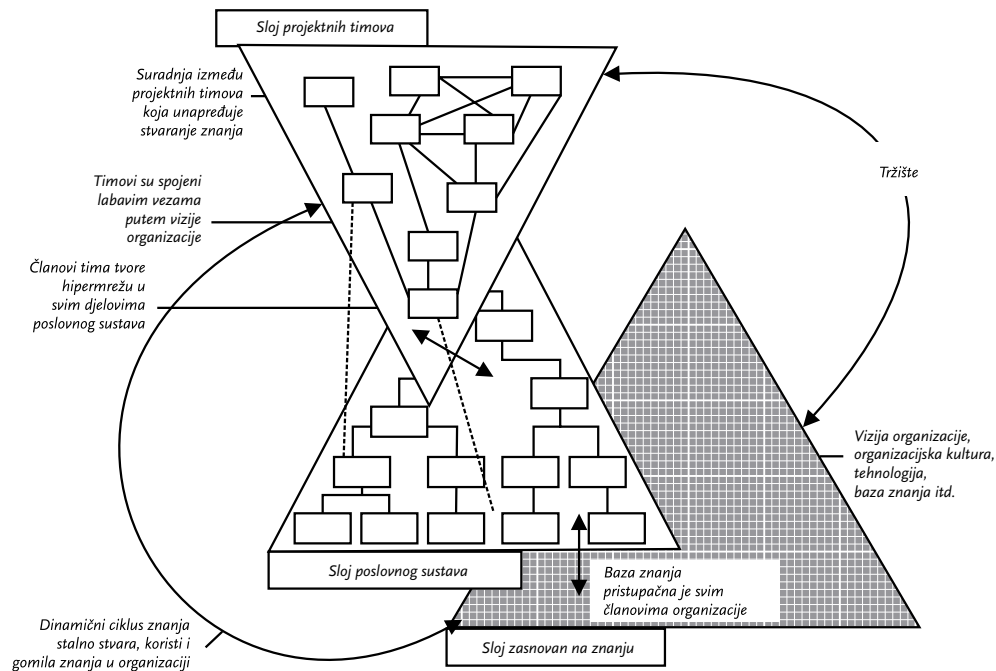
Sloj projektnih timova

Suradnja između projektnih timova koja unapređuje stvaranje znanja

Tržište

Timovi su spojeni labavim vezama putem vizije organizacije

Članovi tima tvore hipermrežu u svim djelovima poslovnog sustava

Vizija organizacije, organizacijska kultura, tehnologija, baza znanja itd.

Sloj poslovnog sustava

Baza znanja pristupačna je svim članovima organizacije

Dinamični ciklus znanja stalno stvara, koristi i gomila znanja u organizaciji

Sloj zasnovan na znanju